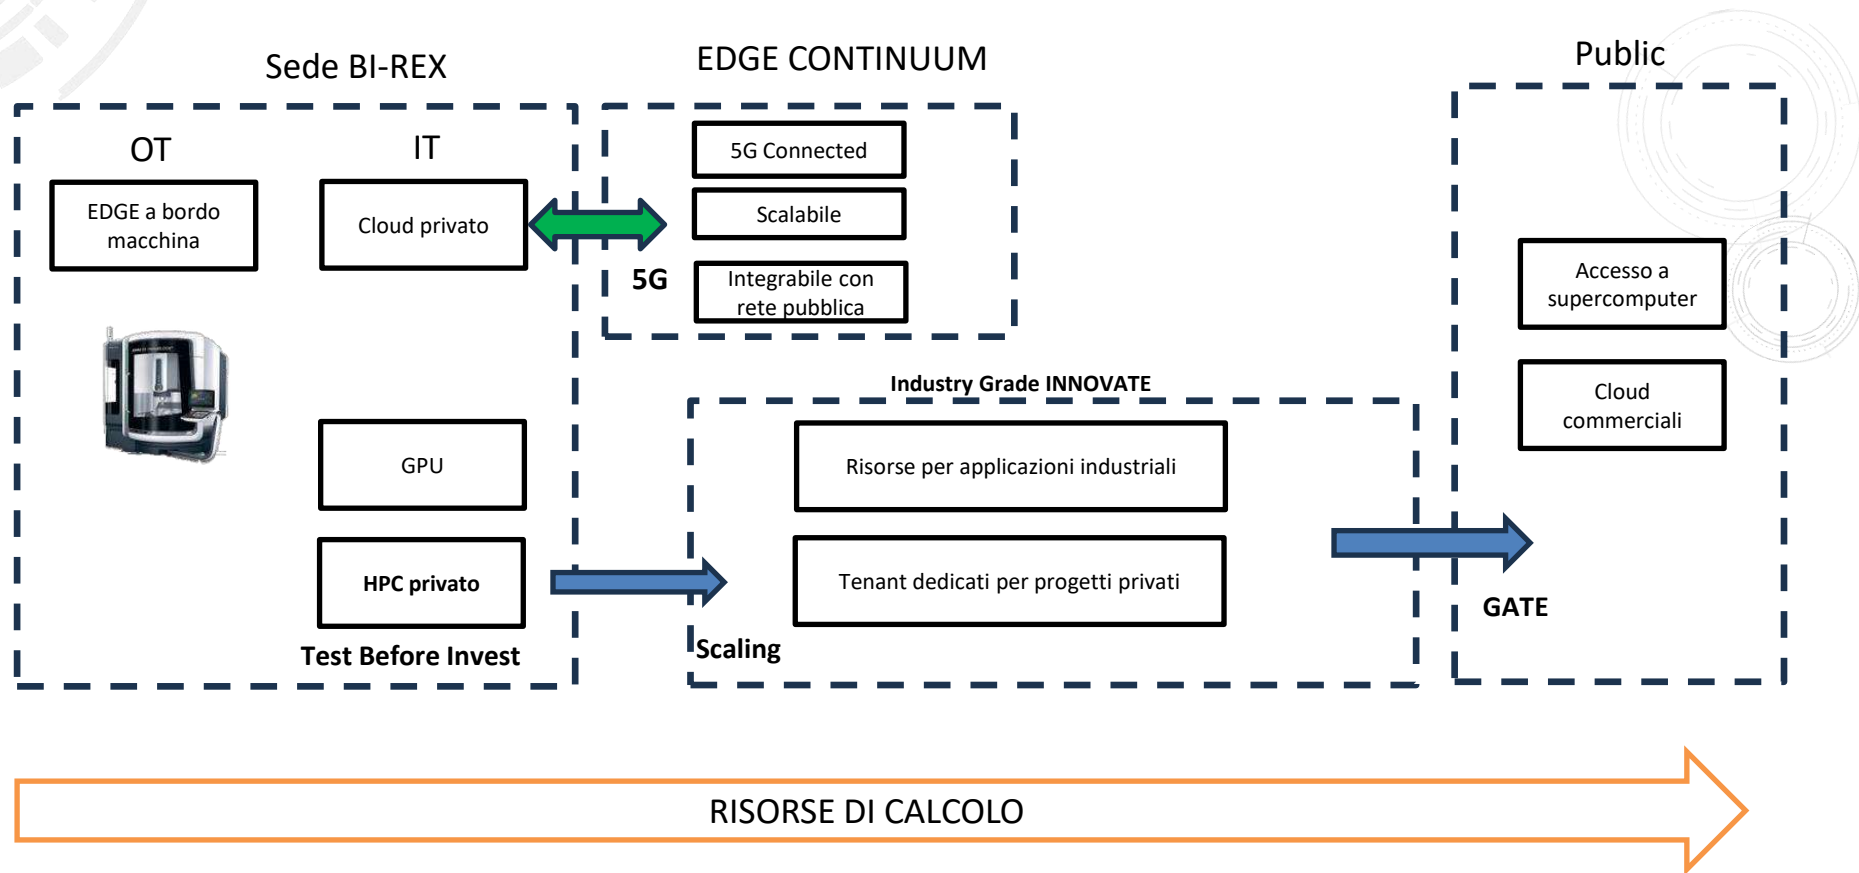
Sede BI-REX

EDGE CONTINUUM

Public

OT

IT

EDGE a bordo macchina

Cloud privato

5G Connected

Scalabile

5G

Integrabile con rete pubblica

Accesso a supercomputer

Cloud commerciali

Industry Grade INNOVATE

GPU

Risorse per applicazioni industriali

HPC privato

Tenant dedicati per progetti privati

GATE

Test Before Invest

Scaling

RISORSE DI CALCOLO